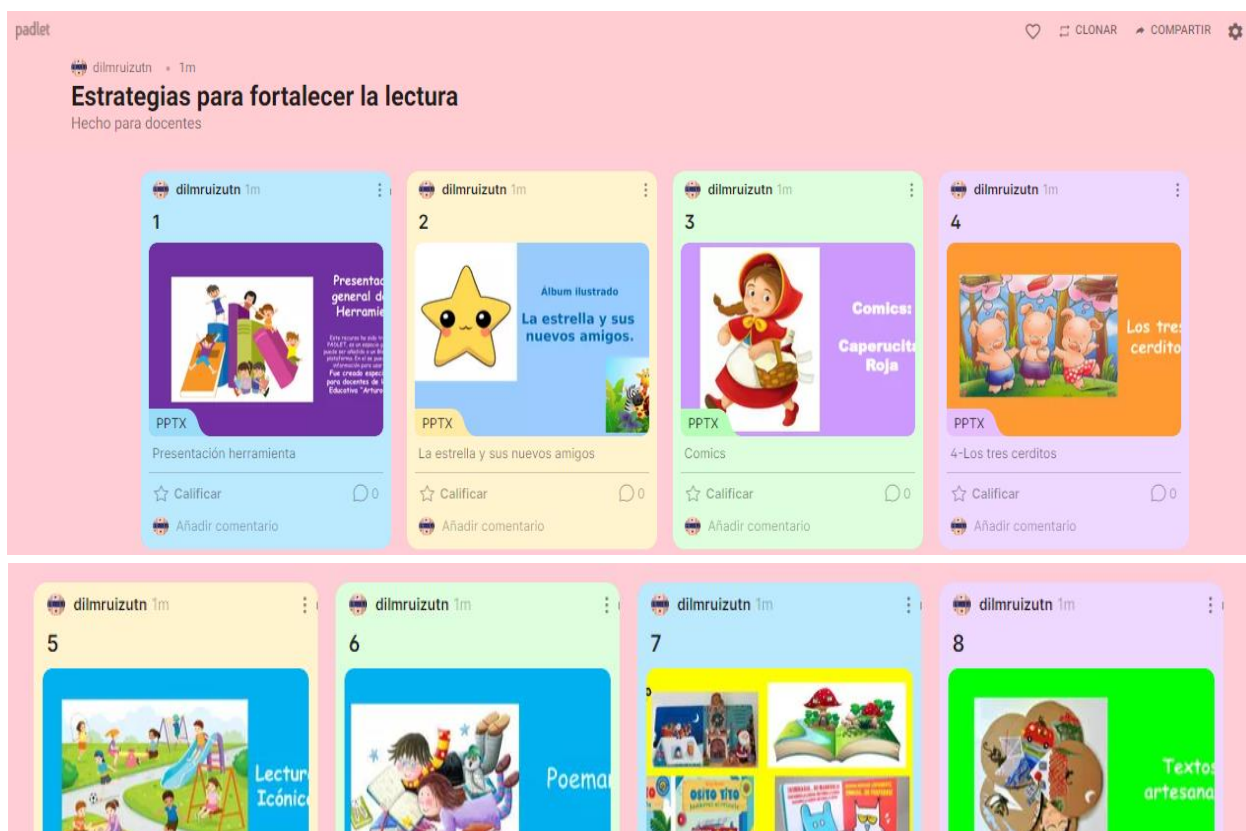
padlet

CLONAR COMPARTIR

dilmruizutn • 1m

Estrategias para fortalecer la lectura

Hecho para docentes

dilmruizutn 1m

1

Presentac general d Herramie

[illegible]

PPTX

Presentación herramienta

Calificar 0

Añadir comentario

dilmruizutn 1m

2

Álbum ilustrado

La estrella y sus nuevos amigos.

PPTX

La estrella y sus nuevos amigos

Calificar 0

Añadir comentario

dilmruizutn 1m

3

Comics: Caperucit Roja

PPTX

Comics

Calificar 0

Añadir comentario

dilmruizutn 1m

4

Los tre cerdito

PPTX

4-Los tres cerditos

Calificar 0

Añadir comentario

dilmruizutn 1m

5

Lectur Icónic

dilmruizutn 1m

6

Poema

dilmruizutn 1m

7

OSITO TITO

dilmruizutn 1m

8

Texto artesana